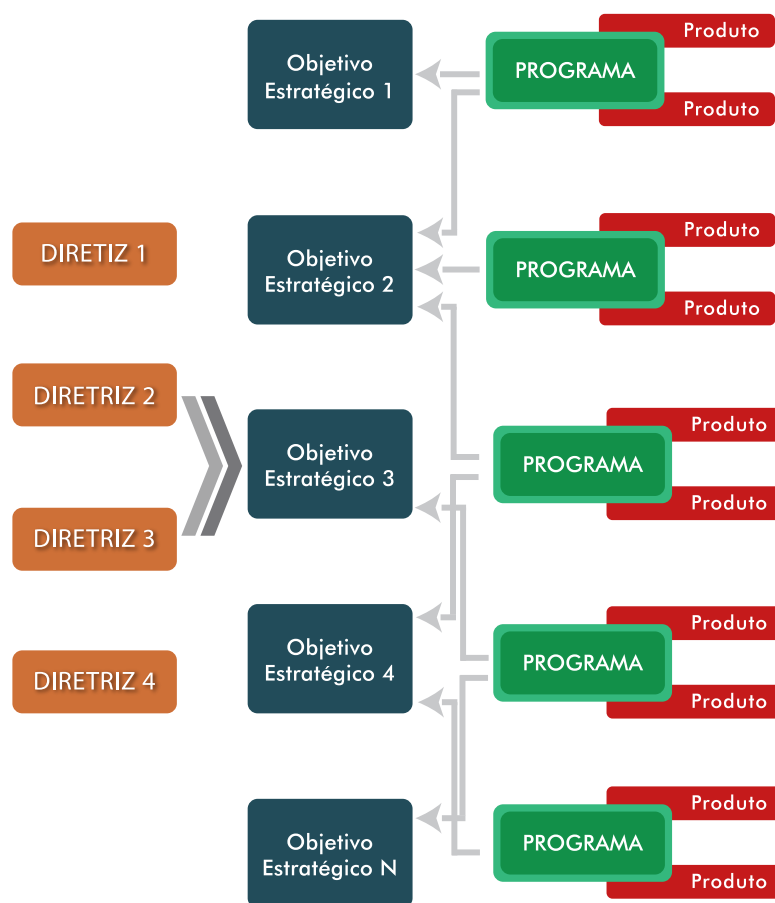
DIRETIZ 1

DIRETRIZ 2

DIRETRIZ 3

DIRETRIZ 4

Objetivo Estratégico 1

Objetivo Estratégico 2

Objetivo Estratégico 3

Objetivo Estratégico 4

Objetivo Estratégico N

Produto
PROGRAMA
Produto

Produto
PROGRAMA
Produto

Produto
PROGRAMA
Produto

Produto
PROGRAMA
Produto

Produto
PROGRAMA
Produto